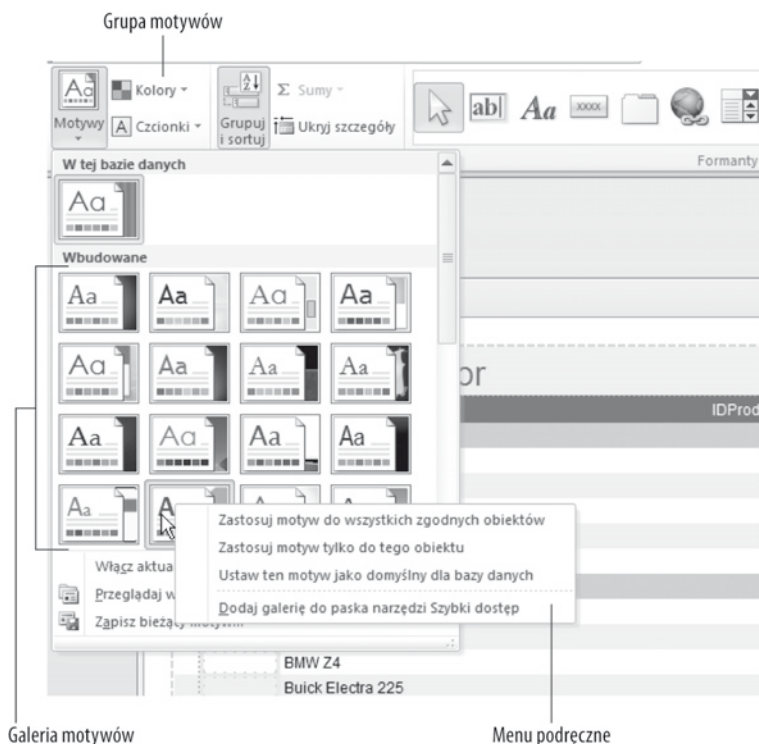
Grupa motywów

Motywy

Kolory

Czcionki

Grupuj i sortuj

Sumy

Ukryj szczegóły

ab|

Aa

XXXX

Formanty

W tej bazie danych

Aa

Wbudowane

Aa Aa Aa Aa

Aa Aa Aa Aa

Aa Aa Aa Aa

Aa Aa

or

IDProd

Zastosuj motyw do wszystkich zgodnych obiektów

Zastosuj motyw tylko do tego obiektu

Ustaw ten motyw jako domyślny dla bazy danych

Dodaj galerię do paska narzędzi Szybki dostęp

Włącz aktua

Przeglądaj w

Zapisz bieżący motyw...

BMW Z4

Buick Electra 225

Galeria motywów

Menu podręczne